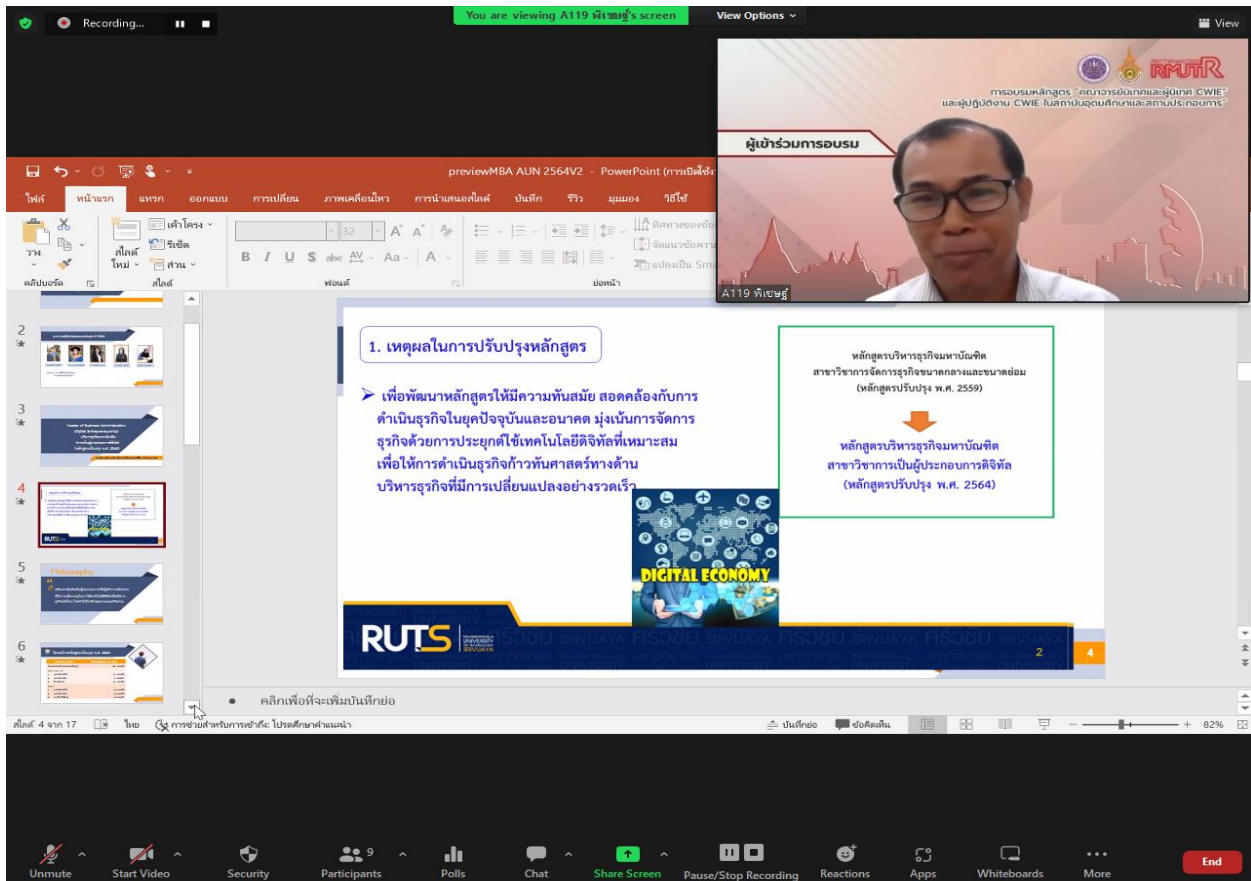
Recording...

You are viewing A119 พิเชษฐ์'s screen

View Options

View

RMUTR

การอบรมหลักสูตร "คณาจารย์นิเทศและผู้นิเทศ CWIE" และผู้ปฏิบัติงาน CWIE ในสถาบันอุดมศึกษาและสถานประกอบการ"

ผู้เข้าร่วมการอบรม

A119 พิเชษฐ์

previewMBA AUN 2564V2 - PowerPoint (การเปิดใช้

ไฟล์ หน้าแรก แทรก ออกแบบ การเปลี่ยน ภาพเคลื่อนไหว การนำเสนอสไลด์ บันทึก รีวิว มุมมอง วิธีใช้

วาง สไลด์ใหม่ เค้าโครง รีเซ็ต ส่วน

คลิปบอร์ด สไลด์ ฟอนต์ ย่อหน้า

32

ทิศทางของข้อ จัดแนวข้อความ แปลงเป็น Sm

2

3

4

5

6

1. เหตุผลในการปรับปรุงหลักสูตร

➤ เพื่อพัฒนาหลักสูตรให้มีความทันสมัย สอดคล้องกับการดำเนินธุรกิจในยุคปัจจุบันและอนาคต มุ่งเน้นการจัดการธุรกิจด้วยการประยุกต์ใช้เทคโนโลยีดิจิทัลที่เหมาะสม เพื่อให้การดำเนินธุรกิจก้าวทันศาสตร์ทางด้านบริหารธุรกิจที่มีการเปลี่ยนแปลงอย่างรวดเร็ว

หลักสูตรบริหารธุรกิจมหาบัณฑิต สาขาวิชาการจัดการธุรกิจขนาดกลางและขนาดย่อม (หลักสูตรปรับปรุง พ.ศ. 2559)

หลักสูตรบริหารธุรกิจมหาบัณฑิต สาขาวิชาการเป็นผู้ประกอบการดิจิทัล (หลักสูตรปรับปรุง พ.ศ. 2564)

DIGITAL ECONOMY

RUTS RAJAMANGALA UNIVERSITY OF TECHNOLOGY SRIVIJAYA

2

4

คลิกเพื่อจะเพิ่มบันทึกย่อ

สไลด์ 4 จาก 17 ไทย การช่วยสำหรับการเข้าถึง: โปรดศึกษาคำแนะนำ

บันทึกย่อ ข้อคิดเห็น 82%

Unmute Start Video Security Participants 9 Polls Chat Share Screen Pause/Stop Recording Reactions Apps Whiteboards More End